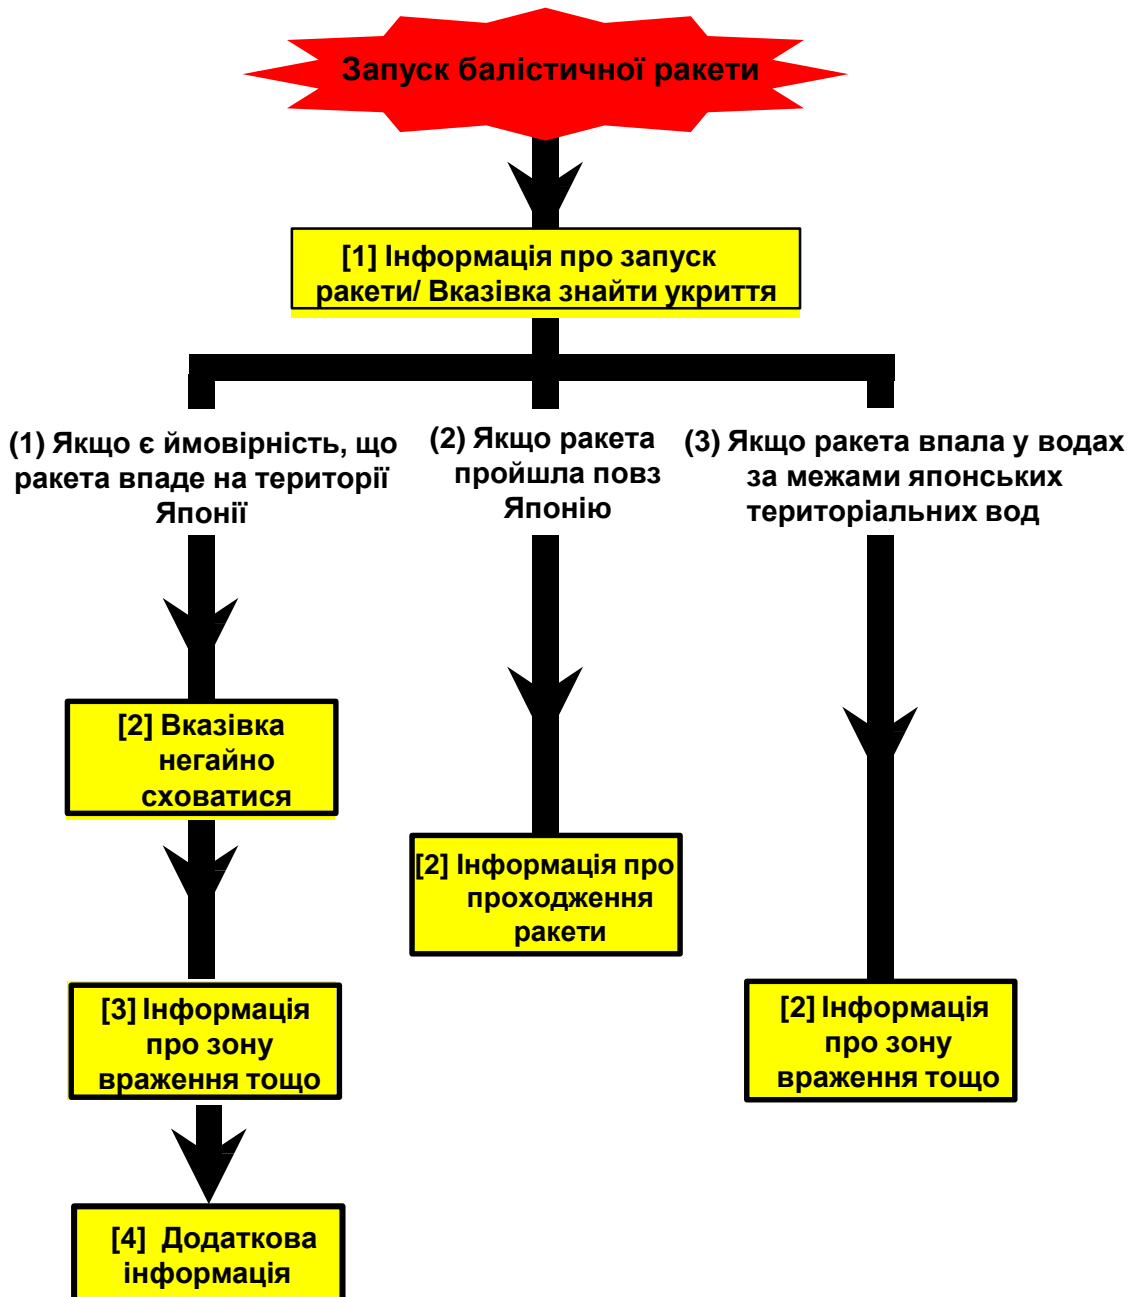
Запуск балістичної ракети

[1] Інформація про запуск ракети/ Вказівка знайти укриття

(1) Якщо є ймовірність, що ракета впаде на території Японії

[2] Вказівка негайно сховатися

[3] Інформація про зону враження тощо

[4] Додаткова інформація

(2) Якщо ракета пройшла повз Японію

[2] Інформація про проходження ракети

(3) Якщо ракета впала у водах за межами японських територіальних вод

[2] Інформація про зону враження тощо